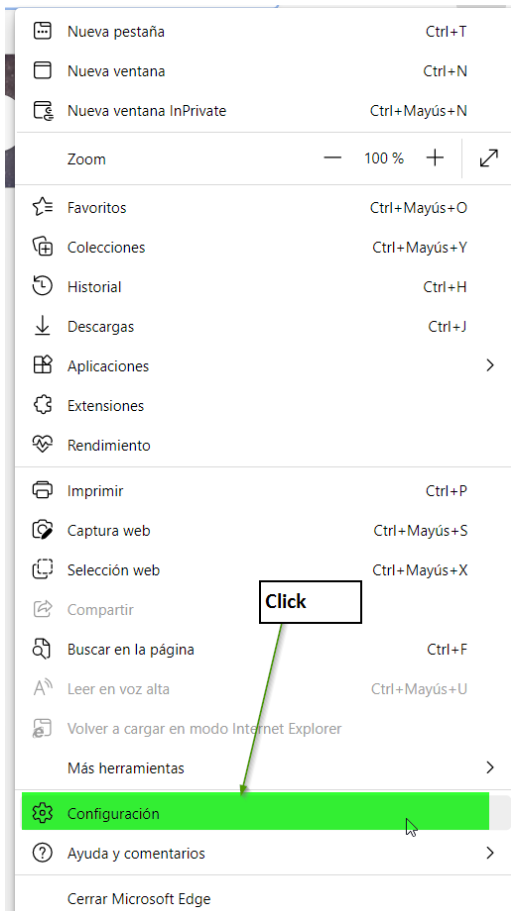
Nueva pestaña Ctrl+T
Nueva ventana Ctrl+N
Nueva ventana InPrivate Ctrl+Mayús+N

Zoom — 100 % +

Favoritos Ctrl+Mayús+O
Colecciones Ctrl+Mayús+Y
Historial Ctrl+H
Descargas Ctrl+J
Aplicaciones
Extensiones
Rendimiento

Imprimir Ctrl+P
Captura web Ctrl+Mayús+S
Selección web Ctrl+Mayús+X
Compartir
Buscar en la página Ctrl+F
Leer en voz alta Ctrl+Mayús+U
Volver a cargar en modo Internet Explorer
Más herramientas

Click

Configuración
Ayuda y comentarios

Cerrar Microsoft Edge